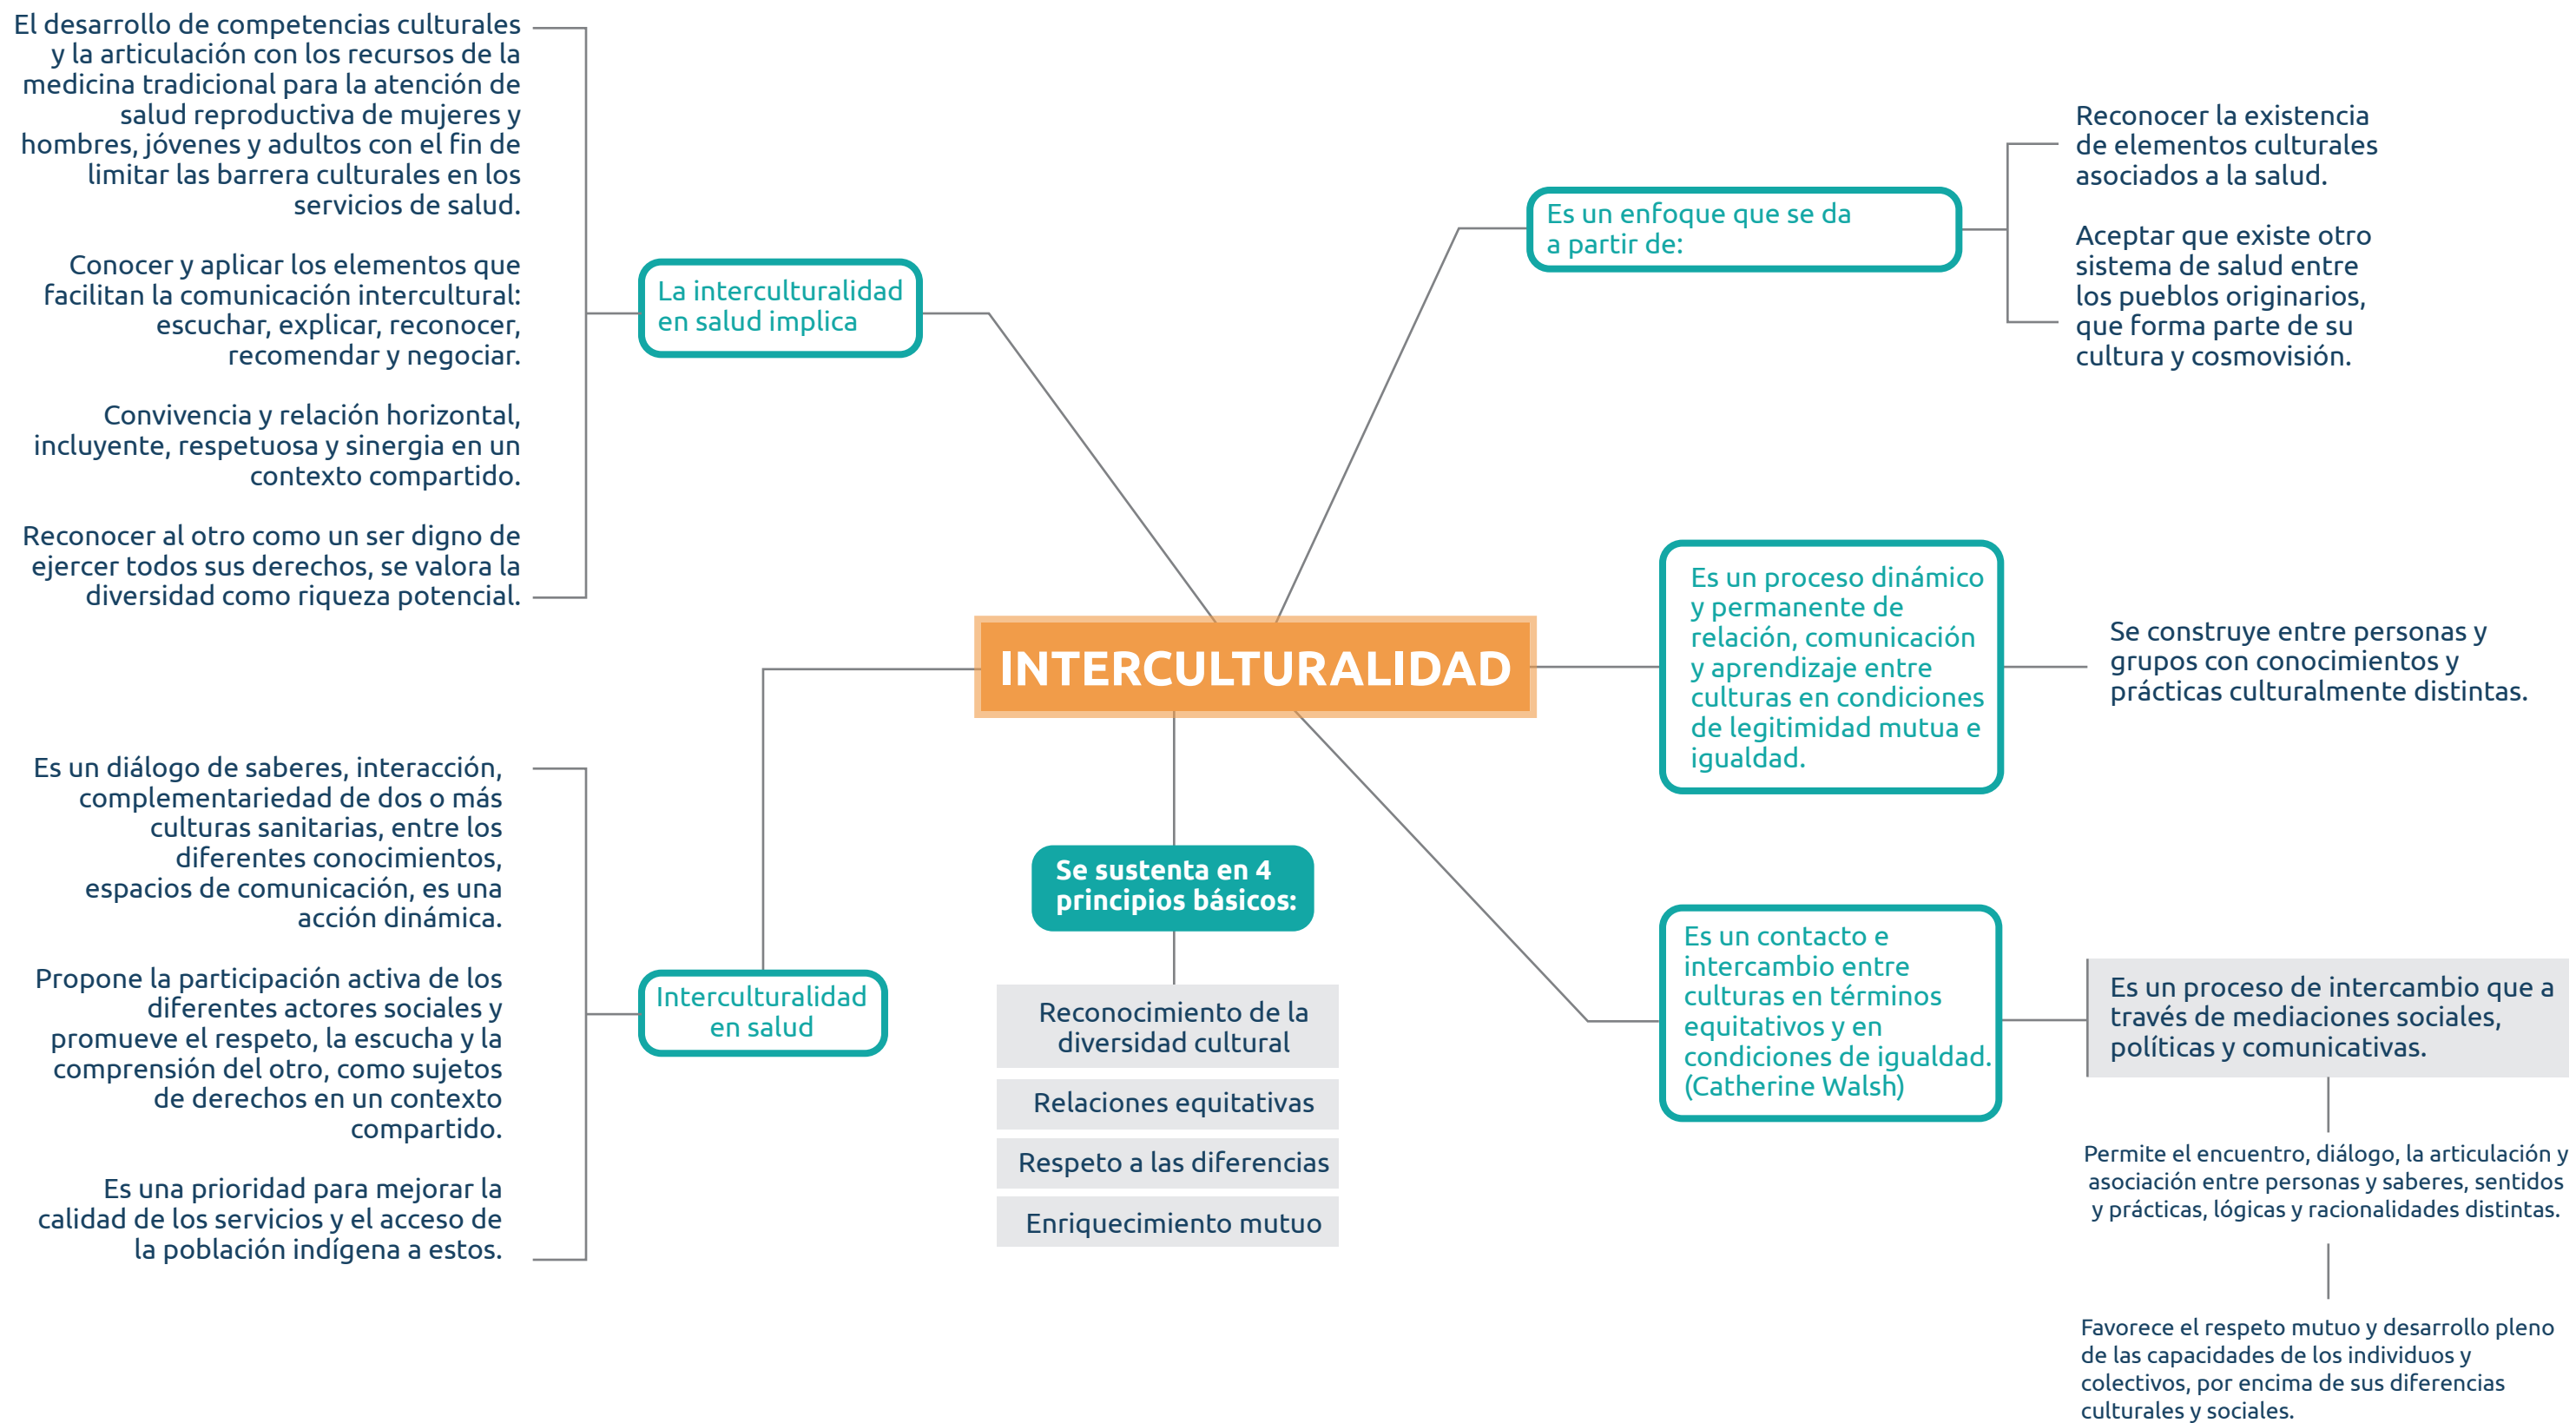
El desarrollo de competencias culturales y la articulación con los recursos de la medicina tradicional para la atención de salud reproductiva de mujeres y hombres, jóvenes y adultos con el fin de limitar las barrera culturales en los servicios de salud.

Conocer y aplicar los elementos que facilitan la comunicación intercultural: escuchar, explicar, reconocer, recomendar y negociar.

Convivencia y relación horizontal, incluyente, respetuosa y sinergia en un contexto compartido.

Reconocer al otro como un ser digno de ejercer todos sus derechos, se valora la diversidad como riqueza potencial.

La interculturalidad en salud implica

Es un enfoque que se da a partir de:

Reconocer la existencia de elementos culturales asociados a la salud.

Aceptar que existe otro sistema de salud entre los pueblos originarios, que forma parte de su cultura y cosmovisión.

INTERCULTURALIDAD

Es un proceso dinámico y permanente de relación, comunicación y aprendizaje entre culturas en condiciones de legitimidad mutua e igualdad.

Se construye entre personas y grupos con conocimientos y prácticas culturalmente distintas.

Es un diálogo de saberes, interacción, complementariedad de dos o más culturas sanitarias, entre los diferentes conocimientos, espacios de comunicación, es una acción dinámica.

Propone la participación activa de los diferentes actores sociales y promueve el respeto, la escucha y la comprensión del otro, como sujetos de derechos en un contexto compartido.

Es una prioridad para mejorar la calidad de los servicios y el acceso de la población indígena a estos.

Interculturalidad en salud

Se sustenta en 4 principios básicos:

Reconocimiento de la diversidad cultural

Relaciones equitativas

Respeto a las diferencias

Enriquecimiento mutuo

Es un contacto e intercambio entre culturas en términos equitativos y en condiciones de igualdad. (Catherine Walsh)

Es un proceso de intercambio que a través de mediaciones sociales, políticas y comunicativas.

Permite el encuentro, diálogo, la articulación y asociación entre personas y saberes, sentidos y prácticas, lógicas y racionalidades distintas.

Favorece el respeto mutuo y desarrollo pleno de las capacidades de los individuos y colectivos, por encima de sus diferencias culturales y sociales.